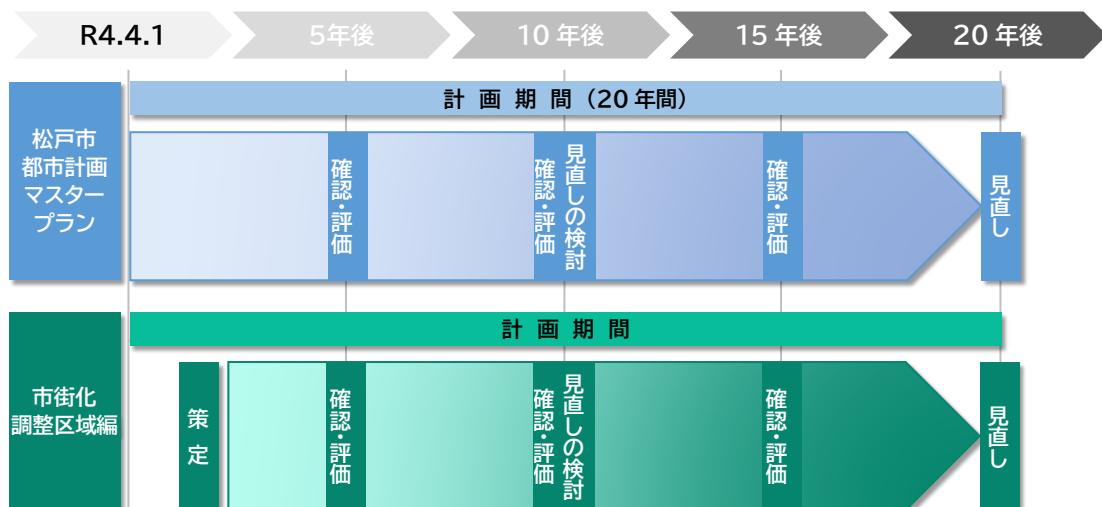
R4.4.1

5年後

10 年後

15 年後

20 年後

松戸市都市計画マスタープラン

計 画 期 間（20 年間）

確認・評価

確認・評価

見直しの検討

確認・評価

見直し

市街化調整区域編

計 画 期 間

策定

確認・評価

確認・評価

見直しの検討

確認・評価

見直し